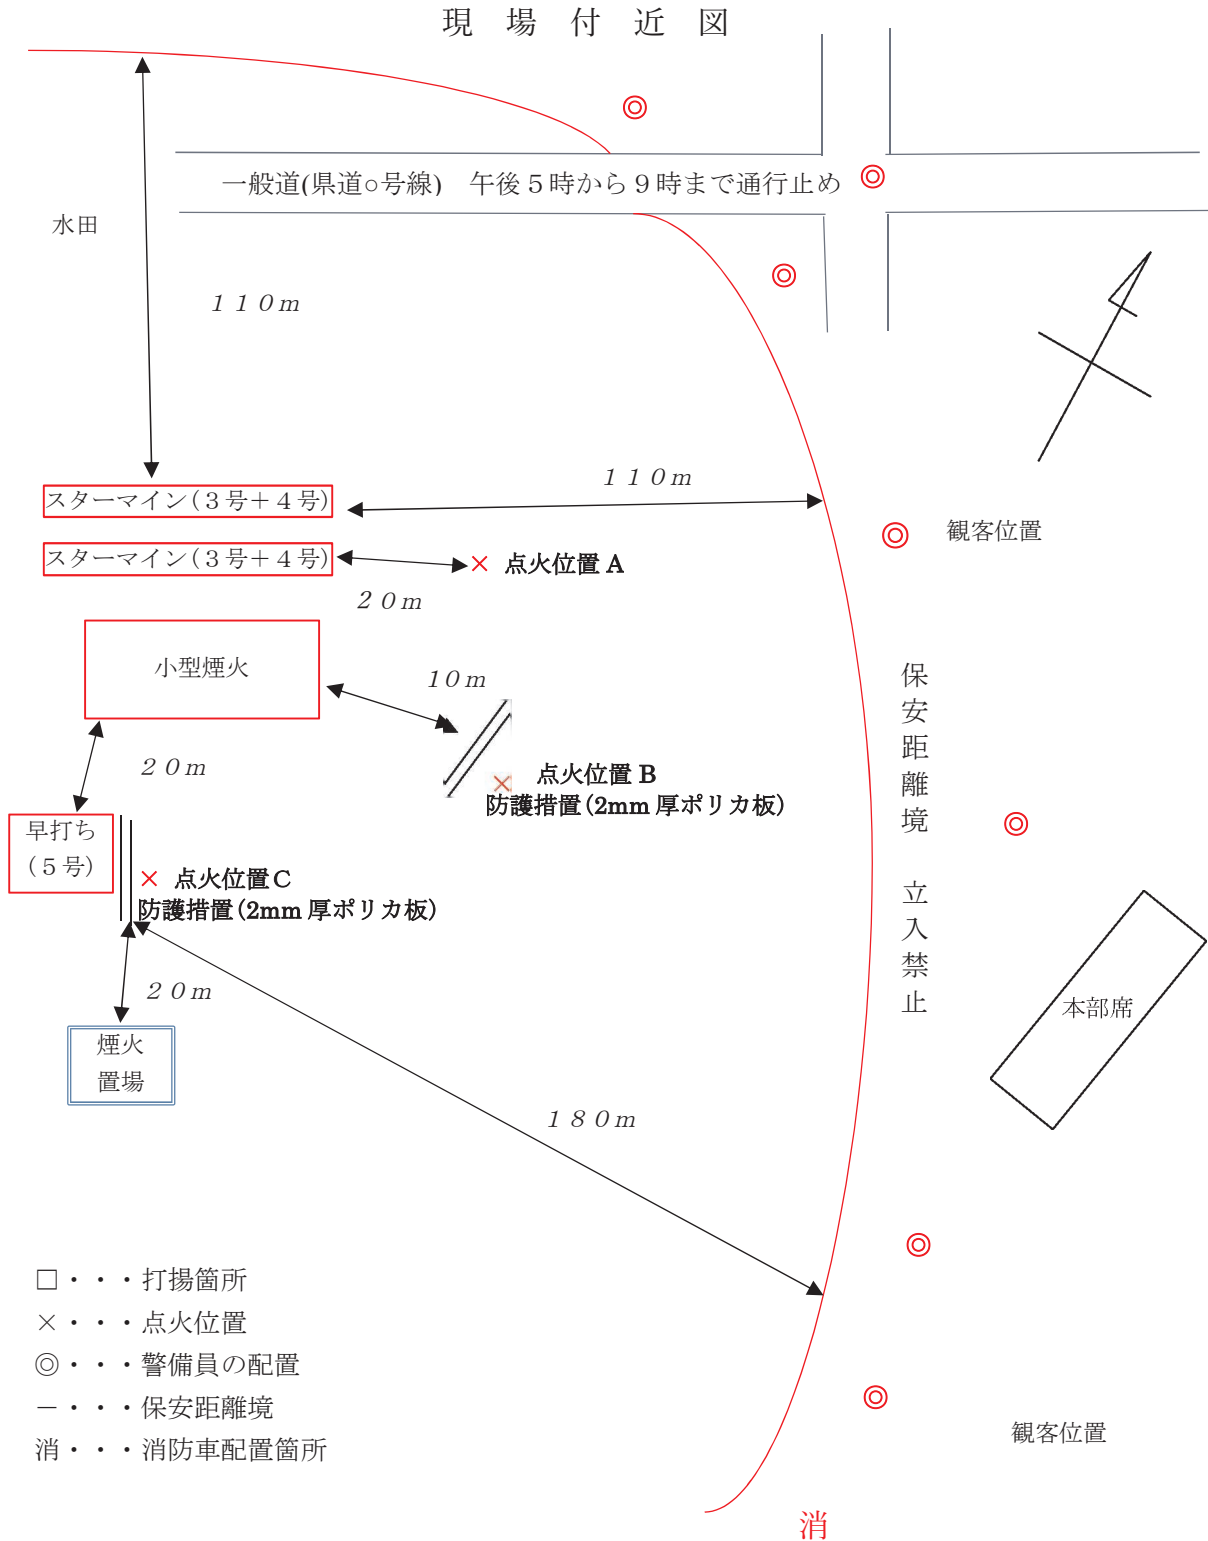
現 場 付 近 図

◎

一般道(県道○号線) 午後５時から９時まで通行止め ◎

水田

◎

１１０m

１１０m

スターマイン（３号＋４号）

◎ 観客位置

スターマイン（３号＋４号） × 点火位置Ａ

２０m

小型煙火

１０m

保安距離境 立入禁止

２０m

点火位置Ｂ
防護措置（2mm 厚ポリカ板）

◎

早打ち（５号）

× 点火位置Ｃ
防護措置（2mm 厚ポリカ板）

２０m

本部席

煙火置場

１８０m

◎

□・・・打揚箇所
×・・・点火位置
◎・・・警備員の配置
ー・・・保安距離境
消・・・消防車配置箇所

◎

観客位置

消